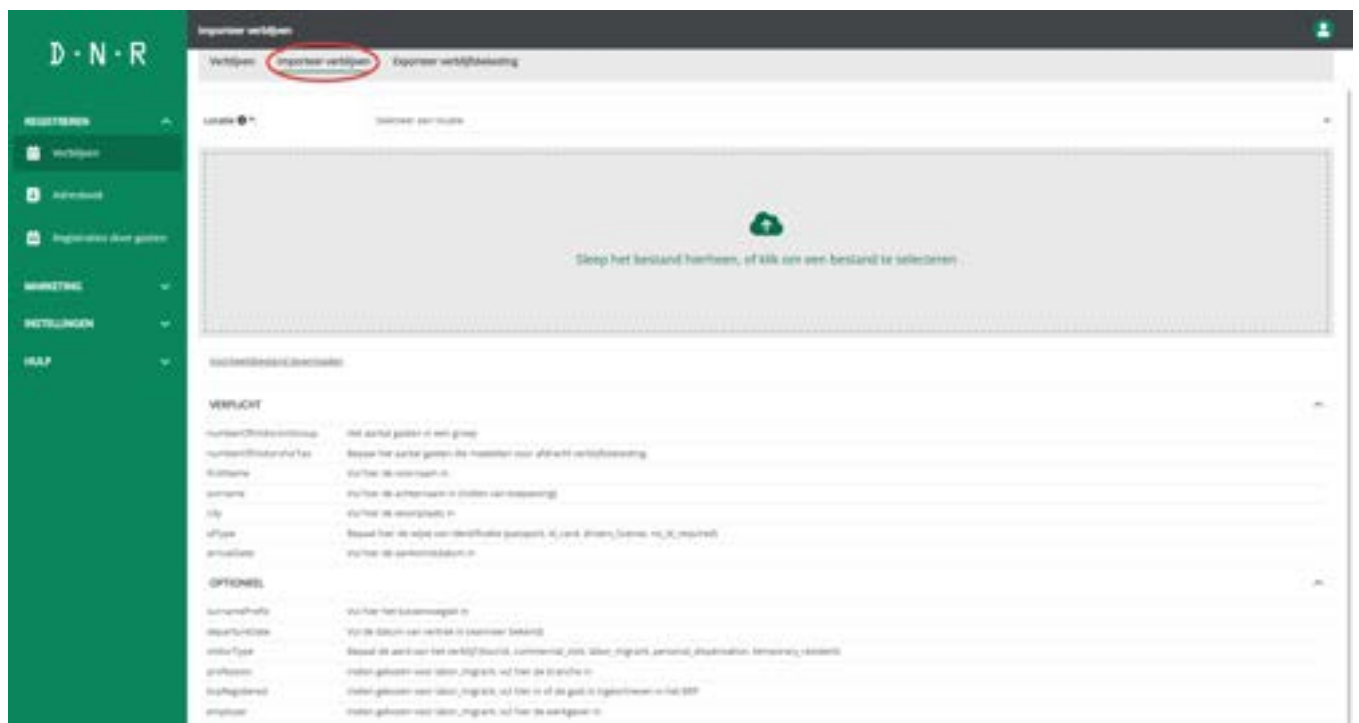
D · N · R

Importeer verblijven

Verblijven | Importeer verblijven | Exporteer verblijfsbelasting

REGISTREREN
Verblijven
Adresboek
Registraties door gasten
MARKETING
INSTELLINGEN
HULP

Locatie *: Selecteer een locatie

Sleep het bestand hierheen, of klik om een bestand te selecteren

Voorbeeldbestand downloaden

VERPLICHT

| | |
|---|---|
| numberOfVisitorsInGroup | Het aantal gasten in een groep |
| numberOfVisitorsNoTax | Bepaal het aantal gasten die vrijgesteld zijn voor afdracht verblijfsbelasting |
| firstName | Vul hier de voornaam in |
| surname | Vul hier de achternaam in (indien van toepassing) |
| city | Vul hier de woonplaats in |
| idType | Bepaal hier de wijze van identificatie (passport, id_card, drivers_license, no_id_required) |
| arrivalDate | Vul hier de aankomstdatum in |

OPTIONEEL

| | |
|---|---|
| surnamePrefix | Vul hier het tussenvoegsel in |
| departureDate | Vul de datum van vertrek in (wanneer bekend) |
| visitorType | Bepaal de aard van het verblijf (tourist, commercial_visit, labor_migrant, personal_destination, temporary_resident) |
| profession | Indien gekozen voor labor_migrant, vul hier de branche in |
| brpRegistered | Indien gekozen voor labor_migrant, vul hier in of de gast is ingeschreven in het BRP |
| employer | Indien gekozen voor labor_migrant, vul hier de werkgever in |